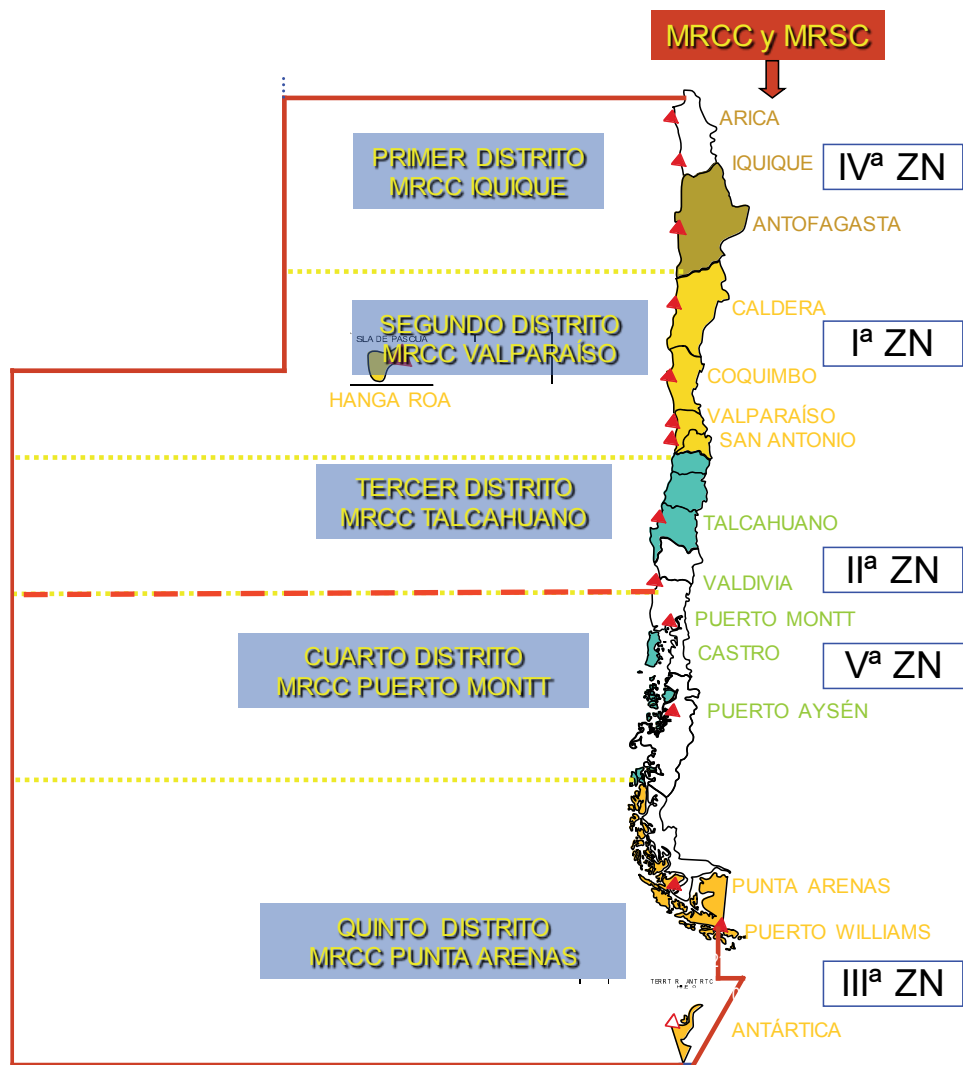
MRCC y MRSC

ARICA

PRIMER DISTRITO MRCC IQUIQUE

IQUIQUE

IVª ZN

ANTOFAGASTA

CALDERA

SEGUNDO DISTRITO MRCC VALPARAÍSO

SLA DE PASCUA

HANGA ROA

Iª ZN

COQUIMBO

VALPARAÍSO

SAN ANTONIO

TERCER DISTRITO MRCC TALCAHUANO

TALCAHUANO

VALDIVIA

IIª ZN

PUERTO MONTT

CUARTO DISTRITO MRCC PUERTO MONTT

CASTRO

Vª ZN

PUERTO AYSÉN

PUNTA ARENAS

QUINTO DISTRITO MRCC PUNTA ARENAS

PUERTO WILLIAMS

TERRIT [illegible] ANT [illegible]

IIIª ZN

ANTÁRTICA